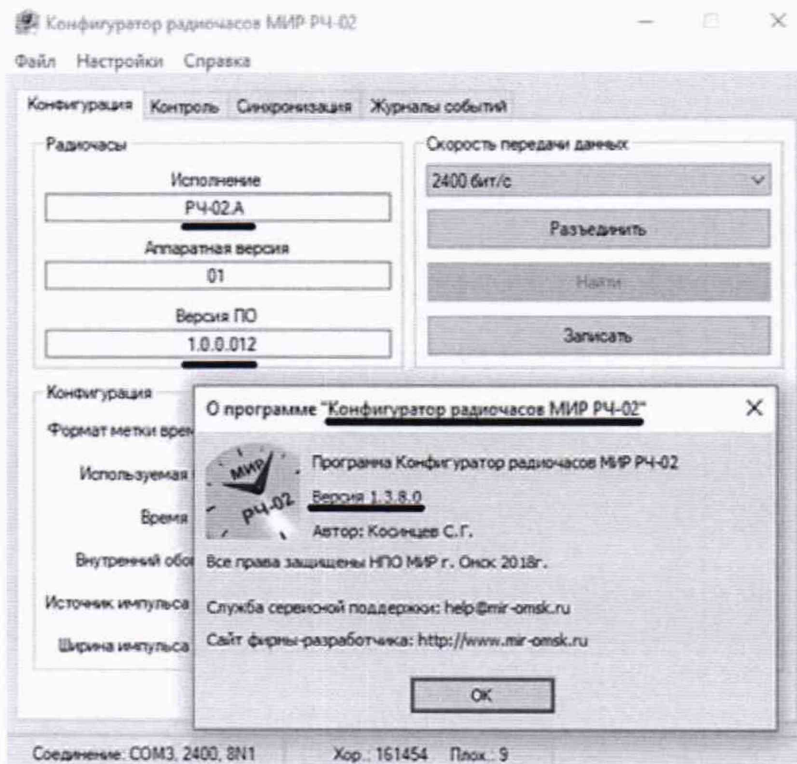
Конфигуратор радиочасов МИР РЧ-02

Файл Настройки Справка

Конфигурация Контроль Синхронизация Журналы событий

Радиочасы

Исполнение

РЧ-02.А

Аппаратная версия

01

Версия ПО

1.0.0.012

Скорость передачи данных

2400 бит/с

Разъединить

Найти

Записать

Конфигурация

Формат метки врем

Используемая

Время

Внутренний обо

Источник импульса

Ширина импульса

О программе "Конфигуратор радиочасов МИР РЧ-02"

МИР

РЧ-02

Программа Конфигуратор радиочасов МИР РЧ-02

Версия 1.3.8.0

Автор: Косинцев С.Г.

Все права защищены НПО МИР г. Омск 2018г.

Служба сервисной поддержки: help@mir-omsk.ru

Сайт фирмы-разработчика: http://www.mir-omsk.ru

OK

Соединение: COM3, 2400, 8N1 Хор.: 161454 Плох.: 9